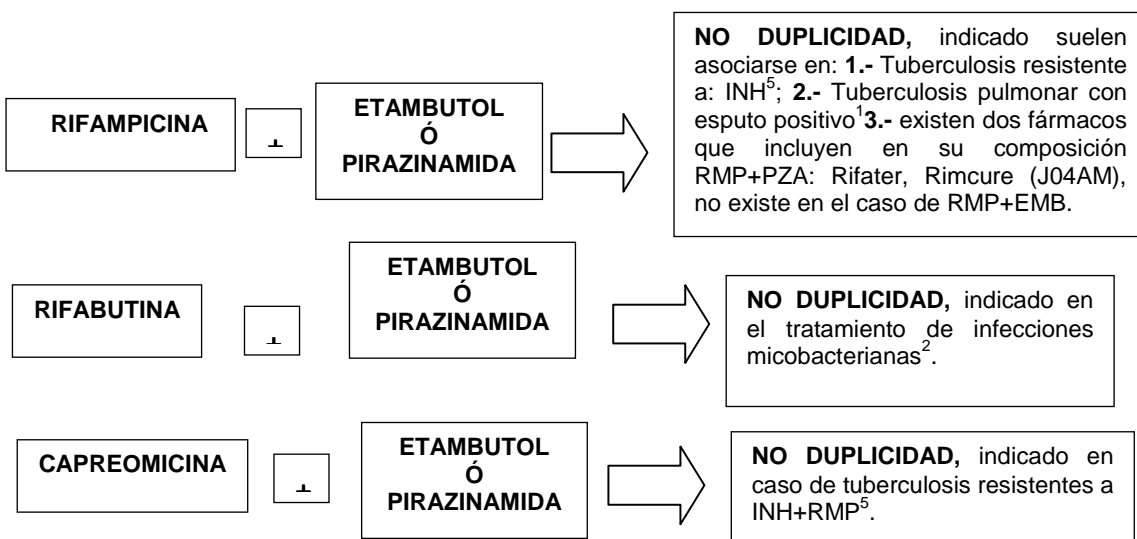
RIFAMPICINA

┴

ETAMBUTOL
Ó
PIRAZINAMIDA

**NO DUPLICIDAD,** indicado suelen asociarse en: **1.-** Tuberculosis resistente a: INH$^5$; **2.-** Tuberculosis pulmonar con esputo positivo$^1$**3.-** existen dos fármacos que incluyen en su composición RMP+PZA: Rifater, Rimcure (J04AM), no existe en el caso de RMP+EMB.

RIFABUTINA

┴

ETAMBUTOL
Ó
PIRAZINAMIDA

**NO DUPLICIDAD,** indicado en el tratamiento de infecciones micobacterianas$^2$.

CAPREOMICINA

┴

ETAMBUTOL
Ó
PIRAZINAMIDA

**NO DUPLICIDAD,** indicado en caso de tuberculosis resistentes a INH+RMP$^5$.